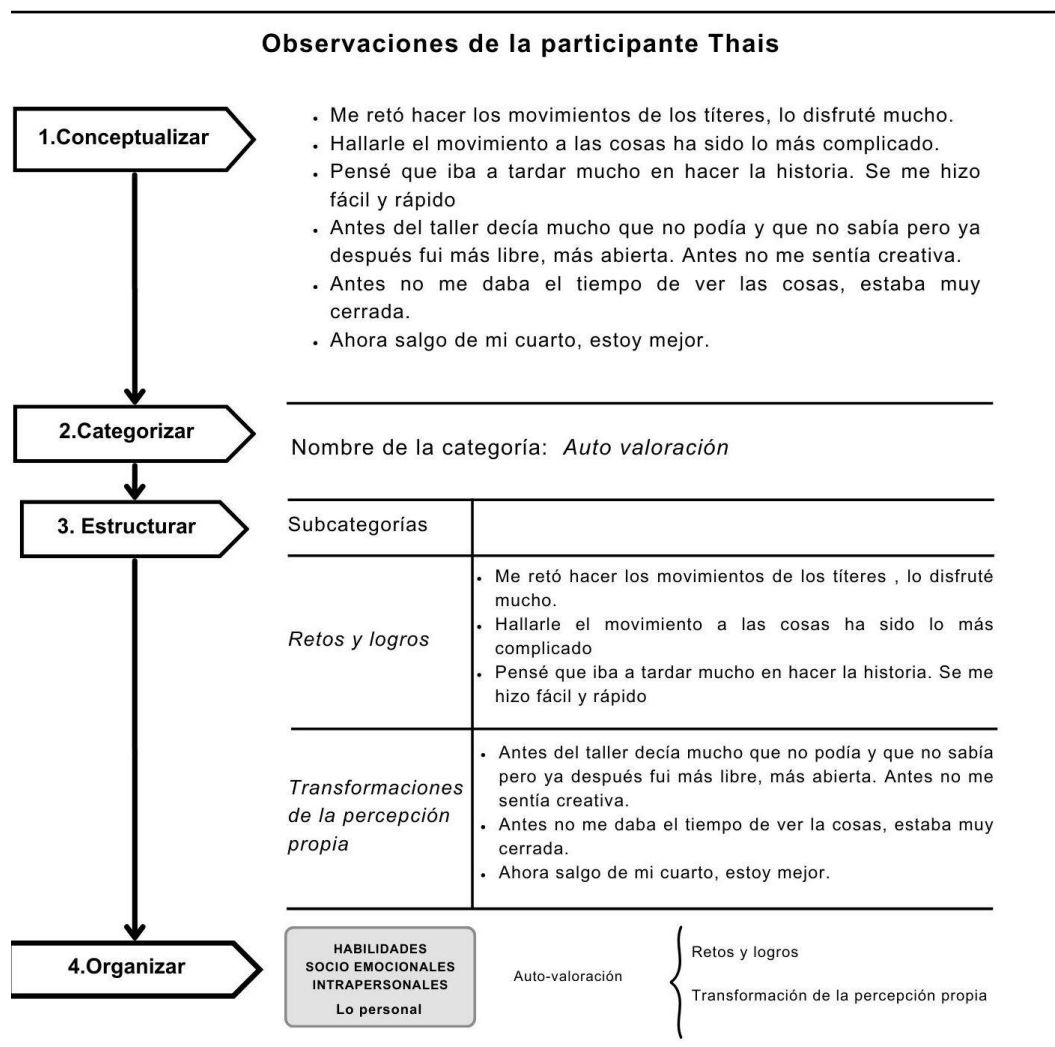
Observaciones de la participante Thais

1.Conceptualizar

- Me retó hacer los movimientos de los títeres, lo disfruté mucho.
- Hallarle el movimiento a las cosas ha sido lo más complicado.
- Pensé que iba a tardar mucho en hacer la historia. Se me hizo fácil y rápido
- Antes del taller decía mucho que no podía y que no sabía pero ya después fui más libre, más abierta. Antes no me sentía creativa.
- Antes no me daba el tiempo de ver las cosas, estaba muy cerrada.
- Ahora salgo de mi cuarto, estoy mejor.

2.Categorizar

Nombre de la categoría: Auto valoración

3. Estructurar

| Subcategorías | |
|---|---|
| Retos y logros | - Me retó hacer los movimientos de los títeres , lo disfruté mucho. - Hallarle el movimiento a las cosas ha sido lo más complicado - Pensé que iba a tardar mucho en hacer la historia. Se me hizo fácil y rápido |
| Transformaciones de la percepción propia | - Antes del taller decía mucho que no podía y que no sabía pero ya después fui más libre, más abierta. Antes no me sentía creativa. - Antes no me daba el tiempo de ver la cosas, estaba muy cerrada. - Ahora salgo de mi cuarto, estoy mejor. |

4.Organizar

HABILIDADES SOCIO EMOCIONALES INTRAPERSONALES
Lo personal

Auto-valoración

Retos y logros

Transformación de la percepción propia